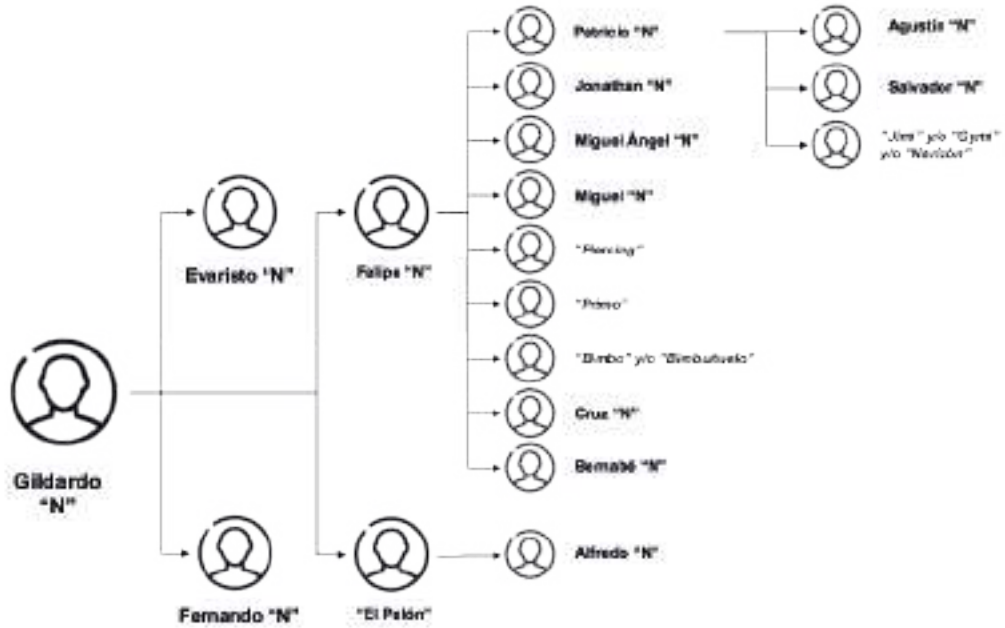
Gildardo "N"

Evaristo "N"

Fernando "N"

Felipe "N"

"El Pelón"

Patricio "N"

Jonathan "N"

Miguel Ángel "N"

Miguel "N"

"Flaming"

"Primo"

"Bimbo" y/o "Bimbuñuelo"

Cruz "N"

Bernabé "N"

Alfredo "N"

Agustín "N"

Salvador "N"

"Jimi" y/o "Gyna" y/o "Navidón"